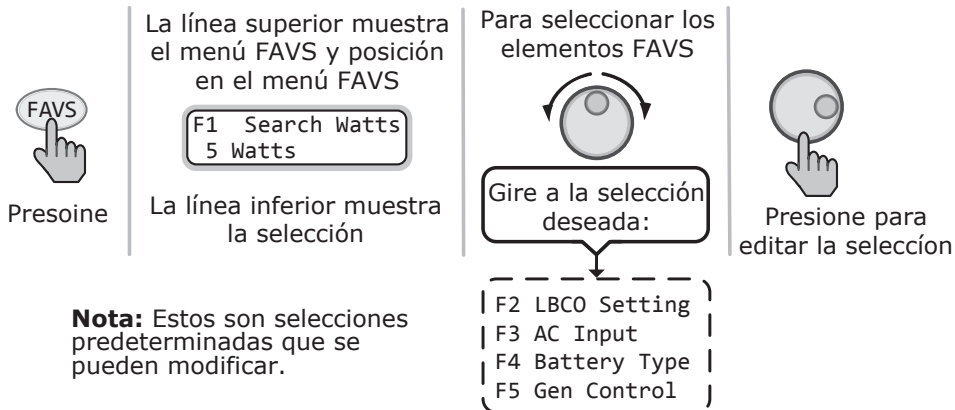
FAVS

Presoine

La línea superior muestra el menú FAVS y posición en el menú FAVS

F1 Search Watts
5 Watts

La línea inferior muestra la selección

Para seleccionar los elementos FAVS

Gire a la selección deseada:

F2 LBCO Setting
F3 AC Input
F4 Battery Type
F5 Gen Control

Presione para editar la seleccíon

**Nota:** Estos son selecciones predeterminadas que se pueden modificar.